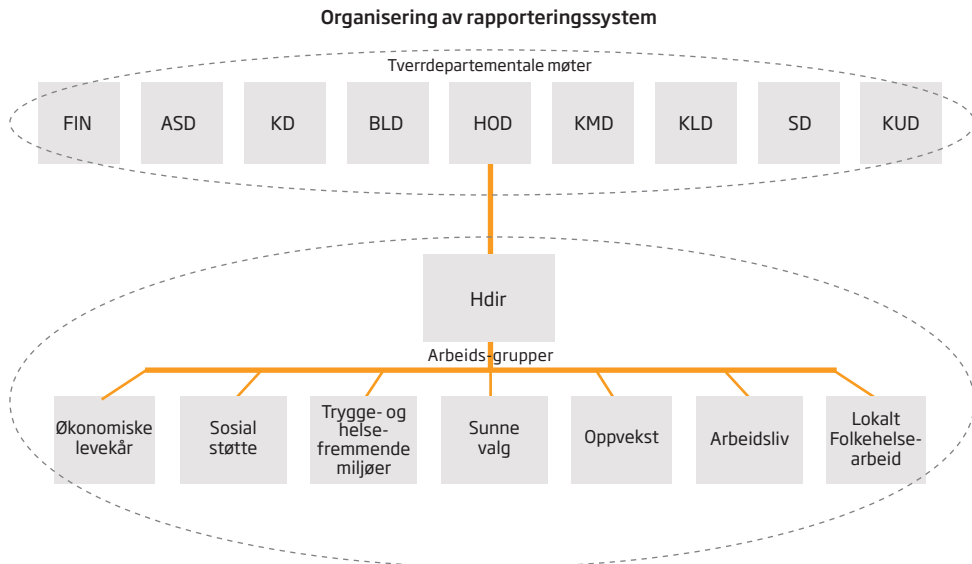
Organisering av rapporteringssystem

Tverrdepartementale møter

FIN

ASD

KD

BLD

HOD

KMD

KLD

SD

KUD

Hdir

Arbeids-grupper

Økonomiske levekår

Sosial støtte

Trygge- og helsefremmende miljøer

Sunne valg

Oppvekst

Arbeidsliv

Lokalt Folkehelsearbeid